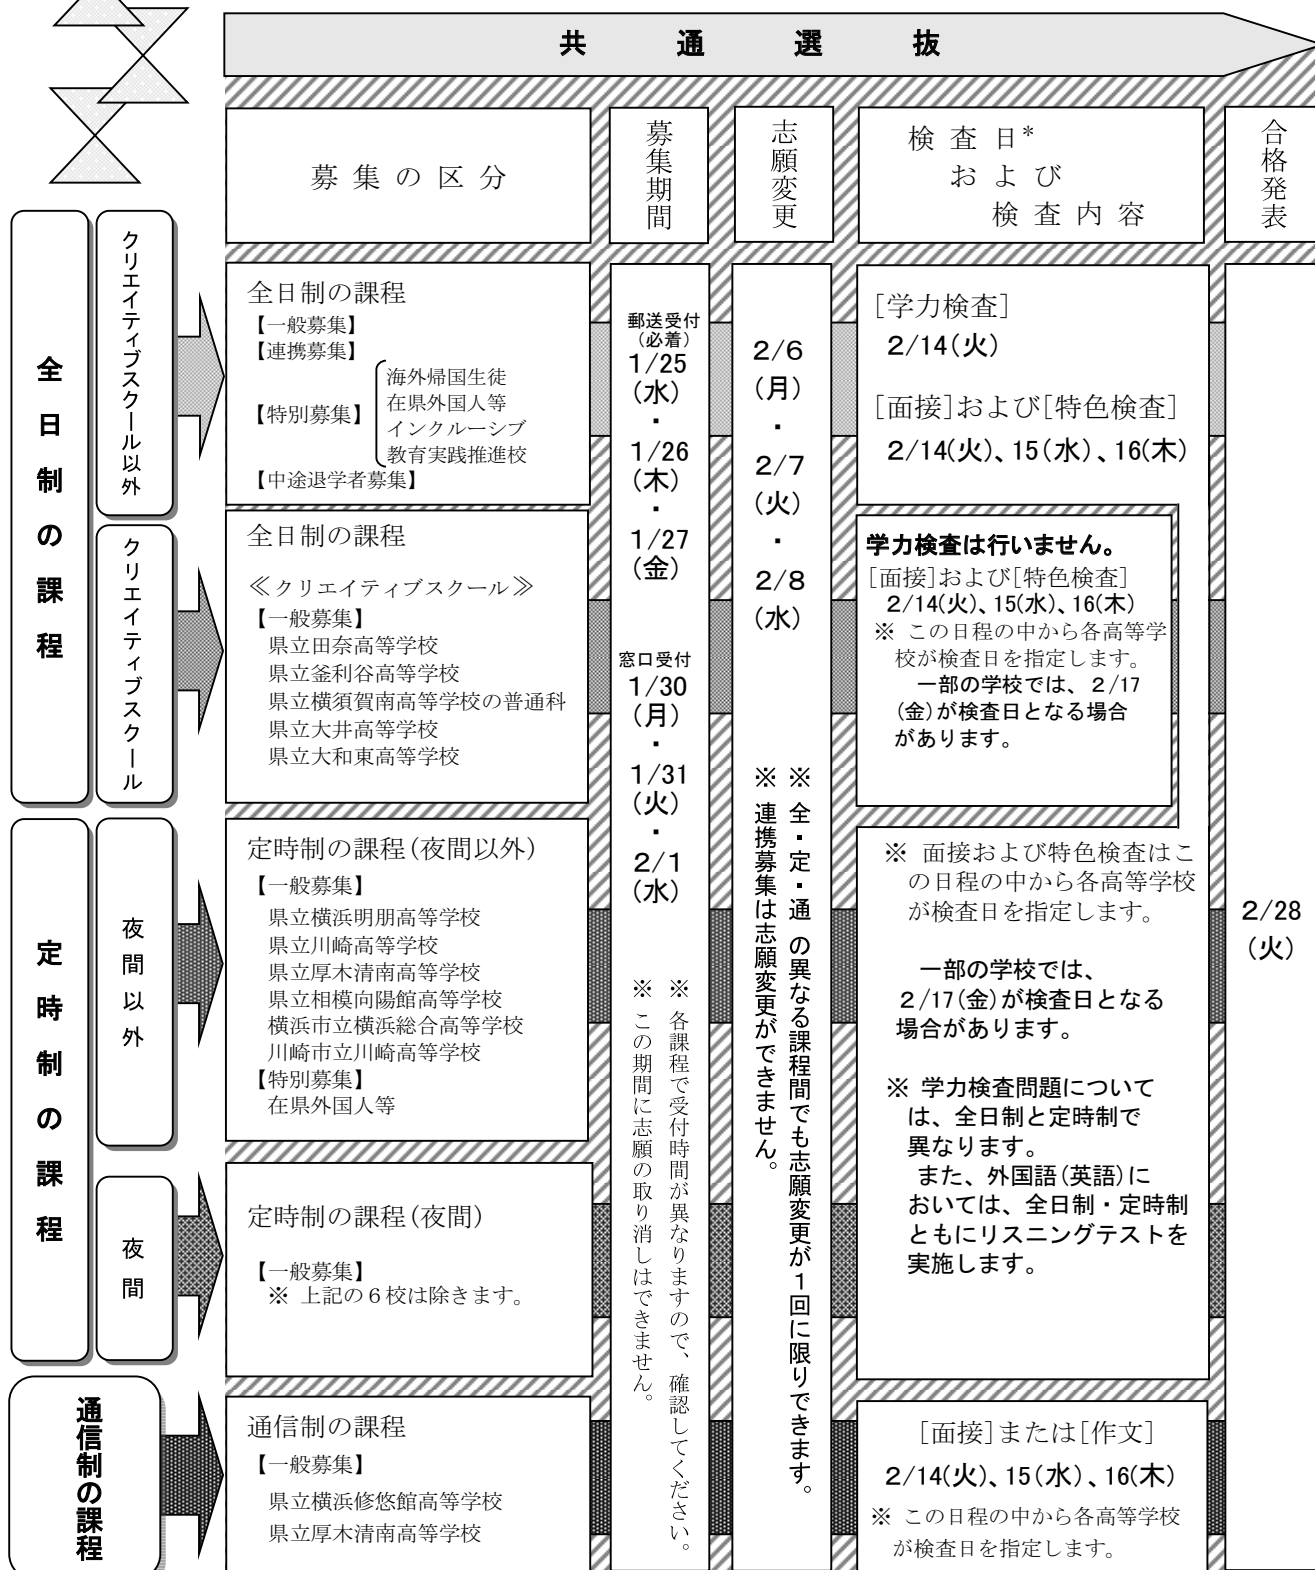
共 通 選 抜

| | | 募集の区分 | 募集期間 | 志願変更 | 検査日* および 検査内容 | 合格発表 |
|---|---|---|---|---|---|---|
| 全日制の課程 | クリエイティブスクール以外 | 全日制の課程 【一般募集】 【連携募集】 【特別募集】 海外帰国生徒 在県外国人等 インクルーシブ 教育実践推進校 【中途退学者募集】 | 郵送受付(必着) 1/25(水)・1/26(木)・1/27(金) 窓口受付 1/30(月)・1/31(火)・2/1(水) ※ 各課程で受付時間が異なりますので、確認してください。 ※ この期間に志願の取り消しはできません。 | 2/6(月)・2/7(火)・2/8(水) ※ 全・定・通 の異なる課程間でも志願変更が1回に限りできます。 ※ 連携募集は志願変更ができません。 | [学力検査] 2/14(火) [面接]および[特色検査] 2/14(火)、15(水)、16(木) | 2/28(火) |
| | クリエイティブスクール | 全日制の課程 ≪クリエイティブスクール≫ 【一般募集】 県立田奈高等学校 県立釜利谷高等学校 県立横須賀南高等学校の普通科 県立大井高等学校 県立大和東高等学校 | | | 学力検査は行いません。 [面接]および[特色検査] 2/14(火)、15(水)、16(木) ※ この日程の中から各高等学校が検査日を指定します。 一部の学校では、2/17(金)が検査日となる場合があります。 | |
| 定時制の課程 | 夜間以外 | 定時制の課程(夜間以外) 【一般募集】 県立横浜明朋高等学校 県立川崎高等学校 県立厚木清南高等学校 県立相模向陽館高等学校 横浜市立横浜総合高等学校 川崎市立川崎高等学校 【特別募集】 在県外国人等 | | | ※ 面接および特色検査はこの日程の中から各高等学校が検査日を指定します。 一部の学校では、2/17(金)が検査日となる場合があります。 ※ 学力検査問題については、全日制と定時制で異なります。 また、外国語(英語)においては、全日制・定時制ともにリスニングテストを実施します。 | |
| | 夜間 | 定時制の課程(夜間) 【一般募集】 ※ 上記の6校は除きます。 | | | | |
| 通信制の課程 | | 通信制の課程 【一般募集】 県立横浜修悠館高等学校 県立厚木清南高等学校 | | | [面接]または[作文] 2/14(火)、15(水)、16(木) ※ この日程の中から各高等学校が検査日を指定します。 | |